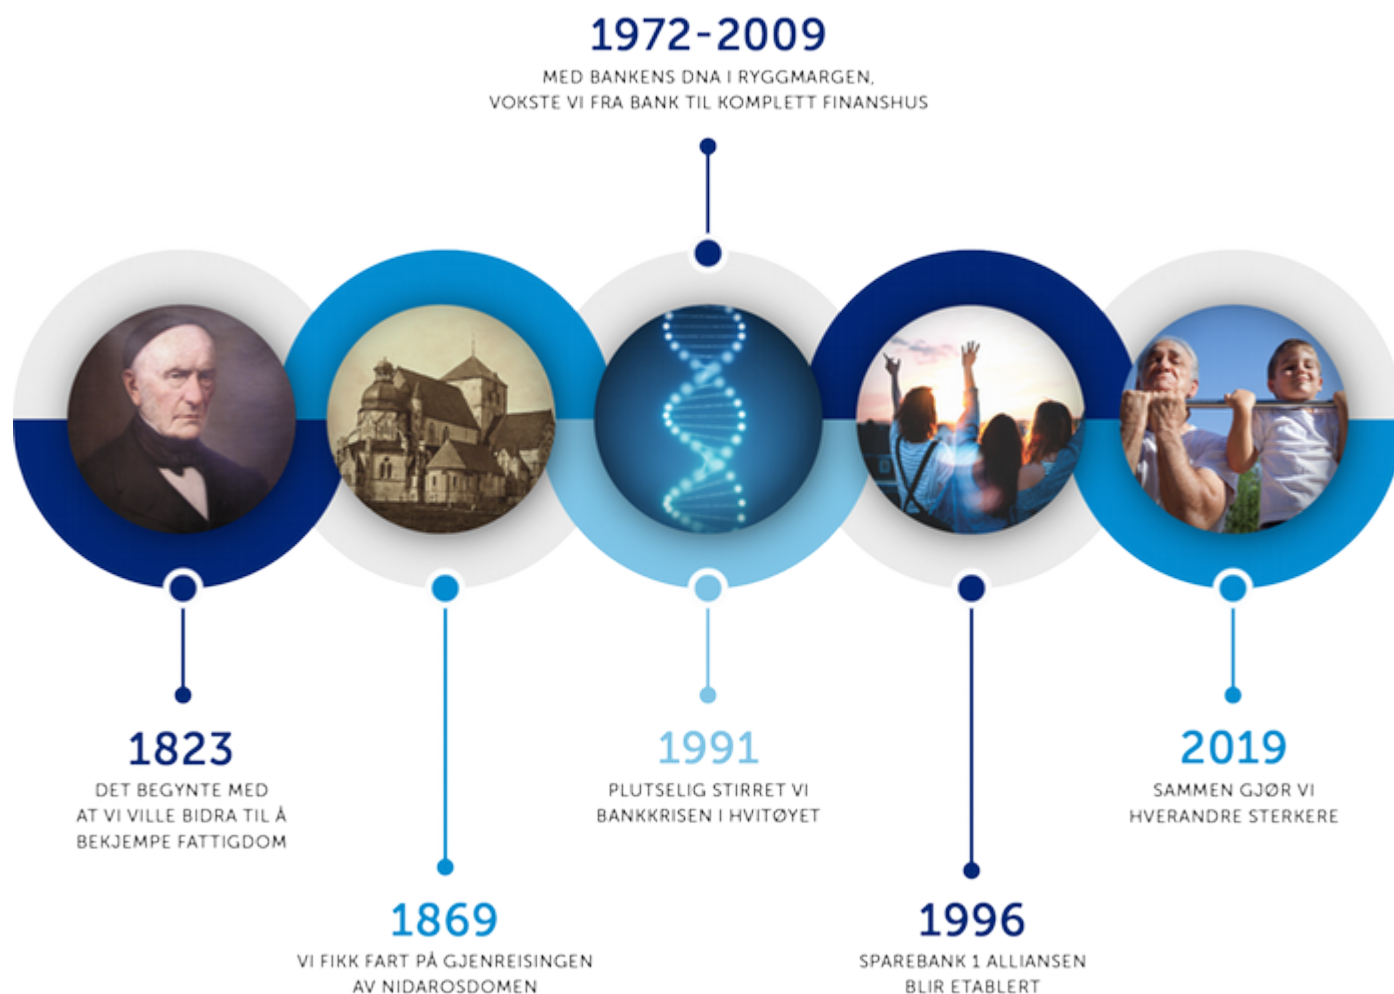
1972-2009
MED BANKENS DNA I RYGGMARGEN, VOKSTE VI FRA BANK TIL KOMPLETT FINANSHUS

1823
DET BEGYNTE MED AT VI VILLE BIDRA TIL Å BEKJEMPE FATTIGDOM

1869
VI FIKK FART PÅ GJENREISINGEN AV NIDAROSDOMEN

1991
PLUTSELIG STIRRET VI BANKKRISEN I HVITØYET

1996
SPAREBANK 1 ALLIANSEN BLIR ETABLERT

2019
SAMMEN GJØR VI HVERANDRE STERKERE